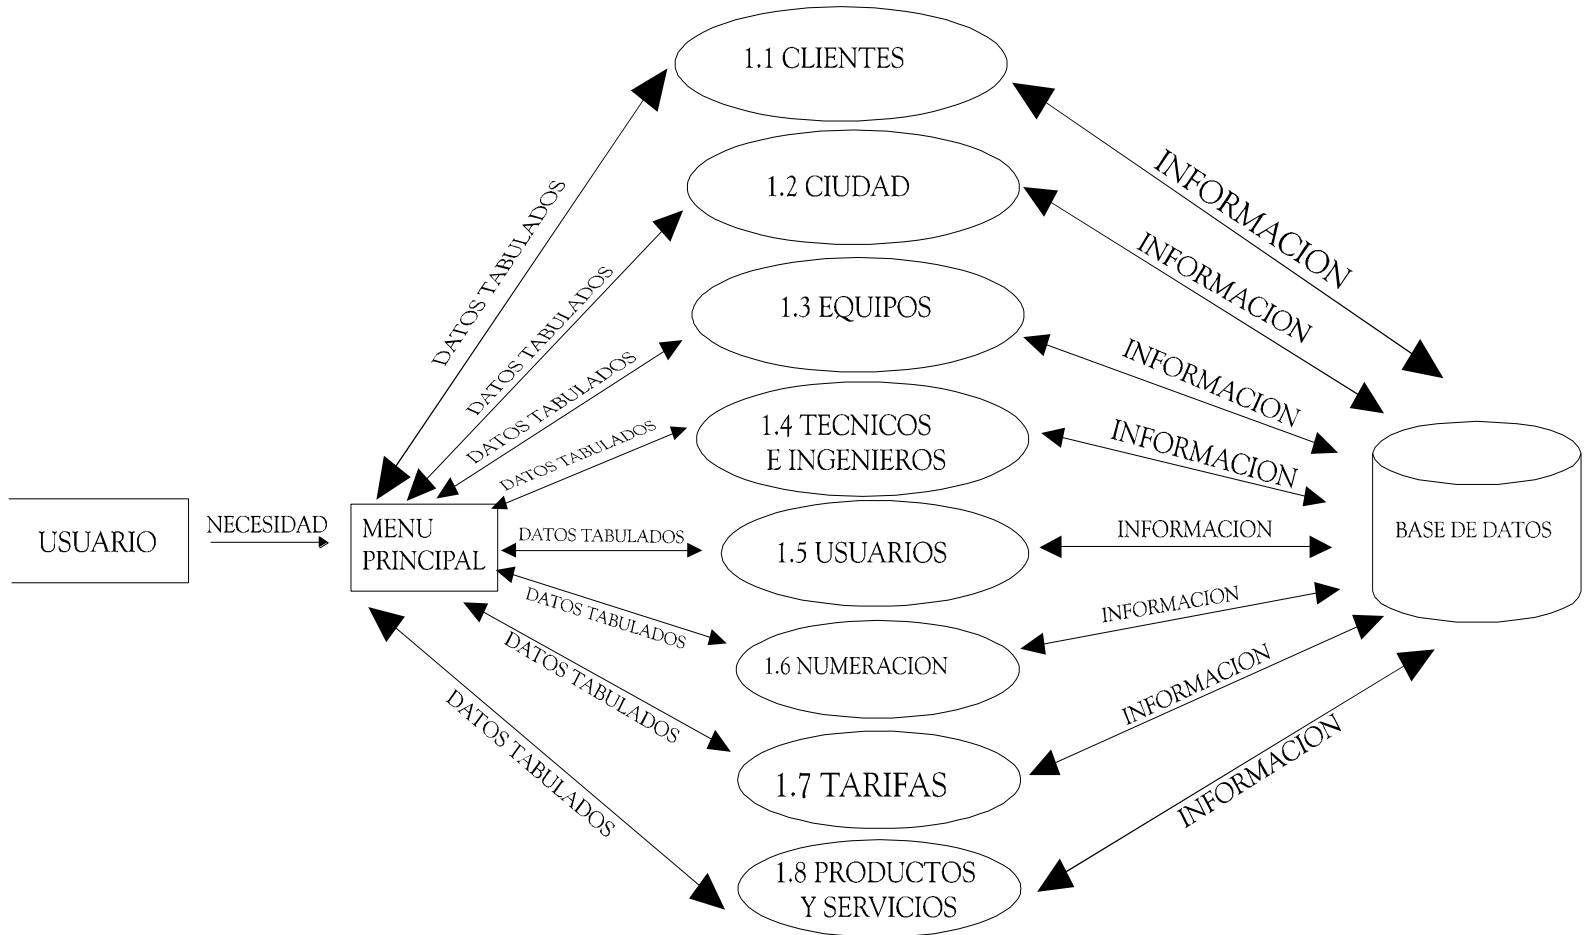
1.1 CLIENTES

1.2 CIUDAD

1.3 EQUIPOS

1.4 TECNICOS E INGENIEROS

1.5 USUARIOS

1.6 NUMERACION

1.7 TARIFAS

1.8 PRODUCTOS Y SERVICIOS

USUARIO

NECESIDAD

MENU PRINCIPAL

BASE DE DATOS

DATOS TABULADOS

DATOS TABULADOS

DATOS TABULADOS

DATOS TABULADOS

DATOS TABULADOS

DATOS TABULADOS

DATOS TABULADOS

DATOS TABULADOS

INFORMACION

INFORMACION

INFORMACION

INFORMACION

INFORMACION

INFORMACION

INFORMACION

INFORMACION